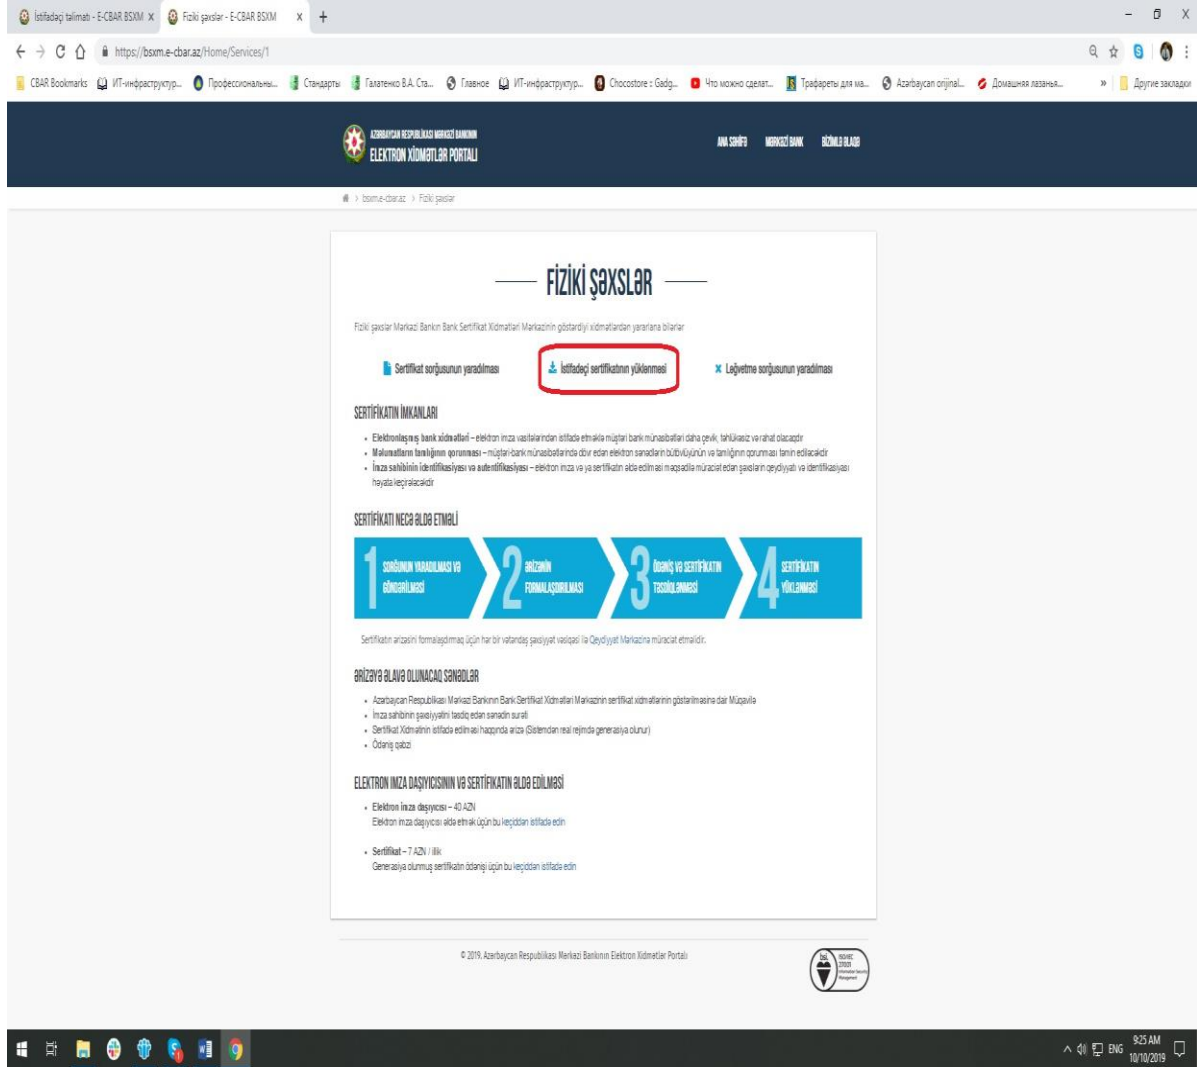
İstifadəçi təlimatı - E-CBAR BSXM × Fiziki şəxslər - E-CBAR BSXM × +

https://bsxm.e-cbar.az/Home/Services/1

CBAR Bookmarks ИТ-инфраструктур... Профессиональны... Стандарты Галатенко В.А. Ста... Главное ИТ-инфраструктур... Chocostore : Gadg... Что можно сделат... Трафареты для ма... Azərbaycan orijinal... Домашняя лазанья... » Другие закладки

AZƏRBAYCAN RESPUBLİKASI MƏRKƏZİ BANKININ ELEKTRON XİDMƏTLƏR PORTALI

ANA SƏHİFƏ MƏRKƏZİ BANK BİZİMLƏ ƏLAQƏ

bsxm.e-cbar.az > Fiziki şəxslər

FİZİKİ ŞƏXSLƏR

Fiziki şəxslər Mərkəzi Bankın Bank Sertifikat Xidmətləri Mərkəzinin göstərdiyi xidmətlərdən yararlana bilərlər

Sertifikat sorğusunun yaradılması İstifadəçi sertifikatının yüklənməsi Ləğvetmə sorğusunun yaradılması

SERTİFİKATIN İMKANLARI

- Elektronlaşmış bank xidmətləri – elektron imza vasitələrindən istifadə etməklə müştəri bank münasibətləri daha çevik, təhlükəsiz və rahat olacaqdır
- Məlumatların tamlığının qorunması – müştəri-bank münasibətlərində dövr edən elektron sənədlərin bütövlüyünün və tamlığının qorunması təmin ediləcəkdir
- İmza sahibinin identifikasiyası və autentifikasiyası – elektron imza və ya sertifikatın əldə edilməsi məqsədilə müraciət edən şəxslərin qeydiyyatı və identifikasiyası həyata keçiriləcəkdir

SERTİFİKATI NECƏ ƏLDƏ ETMƏLİ

1 SORĞUNUN YARADILMASI VƏ GÖNDƏRİLMƏSİ
2 ƏRİZƏNİN FORMALAŞDIRILMASI
3 ÖDƏNİŞ VƏ SERTİFİKATIN TƏSDİQLƏNMƏSİ
4 SERTİFİKATIN YÜKLƏNMƏSİ

Sertifikatın ərizəsini formalaşdırmaq üçün hər bir vətəndaş şəxsiyyət vəsiqəsi ilə Qeydiyyat Mərkəzinə müraciət etməlidir.

ƏRİZƏYƏ ƏLAVƏ OLUNACAQ SƏNƏDLƏR

- Azərbaycan Respublikası Mərkəzi Bankının Bank Sertifikat Xidmətləri Mərkəzinin sertifikat xidmətlərinin göstərilməsinə dair Müqavilə
- İmza sahibinin şəxsiyyətini təsdiq edən sənədin surəti
- Sertifikat Xidmətinin istifadə edilməsi haqqında ərizə (Sistemdən real rejimdə generasiya olunur)
- Ödəniş qəbzi

ELEKTRON İMZA DAŞIYICISININ VƏ SERTİFİKATIN ƏLDƏ EDİLMƏSİ

- Elektron imza daşıyıcısı – 40 AZN
Elektron imza daşıyıcısı əldə etmək üçün bu keçiddən istifadə edin

- Sertifikat – 7 AZN / illik
Generasiya olunmuş sertifikatın ödənişi üçün bu keçiddən istifadə edin

© 2019. Azərbaycan Respublikası Mərkəzi Bankının Elektron Xidmətlər Portalı

bsi ISO/IEC 27001 Information Security Management

9:25 AM 10/10/2019 ENG